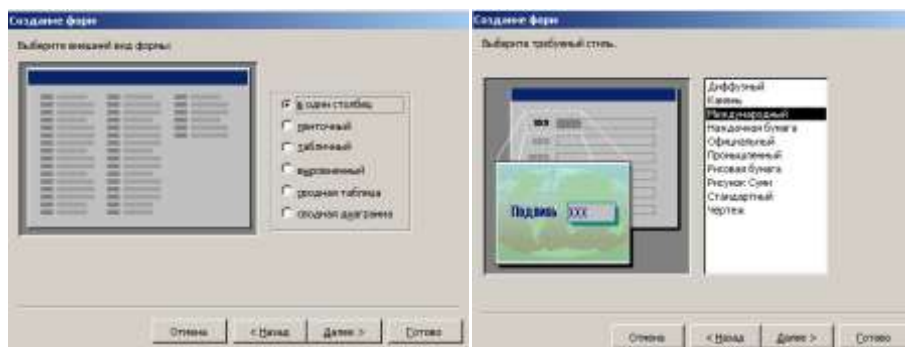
Создание форм

Выберите внешний вид формы:

в один столбец
ленточный
табличный
выровненный
сводная таблица
сводная диаграмма

Отмена
< Назад
Далее >
Готово

Создание форм

Выберите требуемый стиль.

Подпись
XXX

Диффузный
Камень
Международный
Наждачная бумага
Официальный
Промышленный
Рисовая бумага
Рисунок Суми
Стандартный
Чертеж

Отмена
< Назад
Далее >
Готово